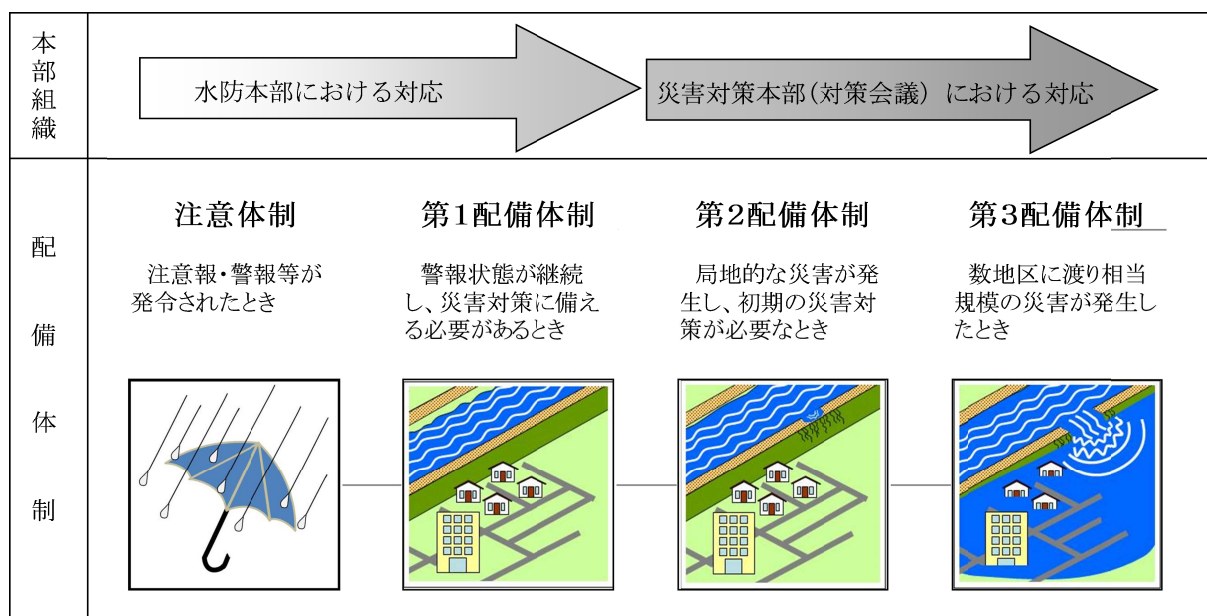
| 本部組織 | 水防本部における対応 | | 災害対策本部（対策会議） における対応 | |
|---|---|---|---|---|
| 配備体制 | 注意体制<br>注意報・警報等が発令されたとき | 第1配備体制<br>警報状態が継続し、災害対策に備える必要があるとき | 第2配備体制<br>局地的な災害が発生し、初期の災害対策が必要なとき | 第3配備体制<br>数地区に渡り相当規模の災害が発生したとき |